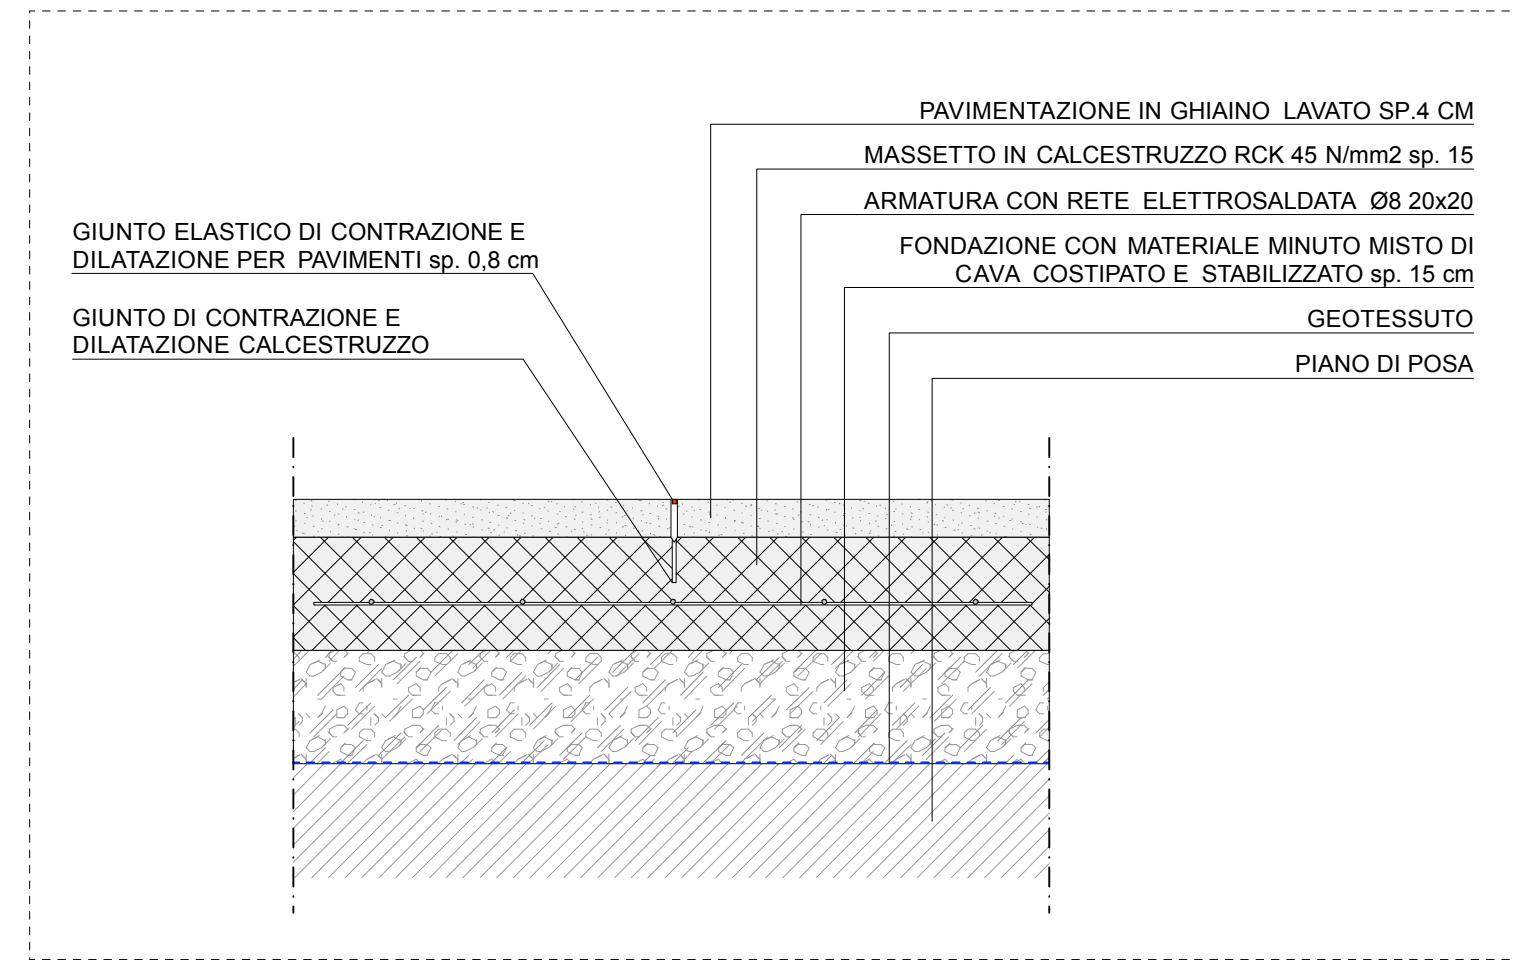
PAVIMENTAZIONE IN GHIAINO LAVATO SP.4 CM

MASSETTO IN CALCESTRUZZO RCK 45 N/mm2 sp. 15

ARMATURA CON RETE ELETTROSALDATA Ø8 20x20

GIUNTO ELASTICO DI CONTRAZIONE E DILATAZIONE PER PAVIMENTI sp. 0,8 cm

FONDAZIONE CON MATERIALE MINUTO MISTO DI CAVA COSTIPATO E STABILIZZATO sp. 15 cm

GIUNTO DI CONTRAZIONE E DILATAZIONE CALCESTRUZZO

GEOTESSUTO

PIANO DI POSA